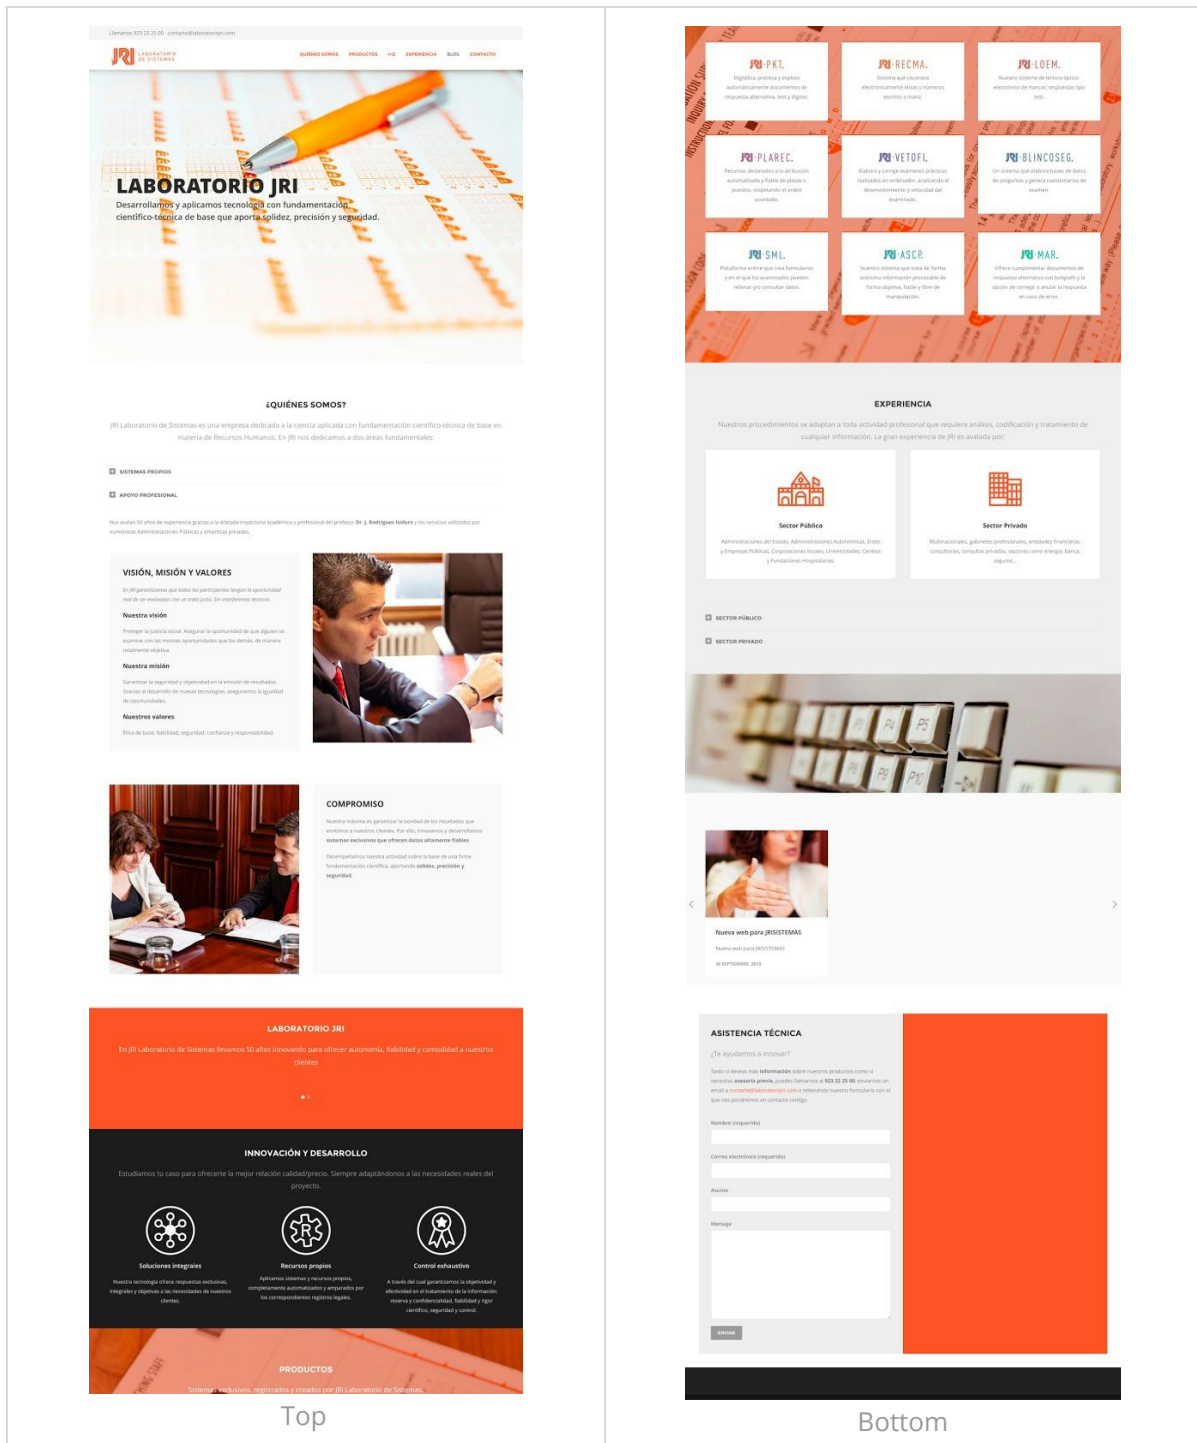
Llámenos 923 22 25 00 · contacto@laboratoriojri.com

JRI LABORATORIO DE SISTEMAS

QUIÉNES SOMOS PRODUCTOS I+D EXPERIENCIA BLOG CONTACTO

LABORATORIO JRI

Desarrollamos y aplicamos tecnología con fundamentación científico-técnica de base que aporta solidez, precisión y seguridad.

¿QUIÉNES SOMOS?

JRI Laboratorio de Sistemas es una empresa dedicada a la ciencia aplicada con fundamentación científico-técnica de base en materia de Recursos Humanos. En JRI nos dedicamos a dos áreas fundamentales:

SISTEMAS PROPIOS

APOYO PROFESIONAL

Nos avalan 50 años de experiencia gracias a la dilatada trayectoria académica y profesional del profesor Dr. J. Rodríguez Isidoro y los servicios utilizados por numerosas Administraciones Públicas y empresas privadas.

VISIÓN, MISIÓN Y VALORES

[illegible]

Nuestra visión

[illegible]

Nuestra misión

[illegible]

Nuestros valores

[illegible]

COMPROMISO

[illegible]

LABORATORIO JRI

En JRI Laboratorio de Sistemas llevamos 50 años innovando para ofrecer autonomía, fiabilidad y comodidad a nuestros clientes

INNOVACIÓN Y DESARROLLO

Estudiamos tu caso para ofrecerte la mejor relación calidad/precio. Siempre adaptándonos a las necesidades reales del proyecto.

Soluciones integrales

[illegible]

Recursos propios

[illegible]

Control exhaustivo

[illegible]

PRODUCTOS

Sistemas exclusivos, registrados y creados por JRI Laboratorio de Sistemas.

Top

JRI·PKT.

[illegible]

JRI·RECMA.

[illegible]

JRI·LOEM.

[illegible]

JRI·PLAREC.

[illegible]

JRI·VETOFI.

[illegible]

JRI·BLINCOSEG.

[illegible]

JRI·SML.

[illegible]

JRI·ASCR.

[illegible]

JRI·MAR.

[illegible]

EXPERIENCIA

Nuestros procedimientos se adaptan a toda actividad profesional que requiera análisis, codificación y tratamiento de cualquier información. La gran experiencia de JRI es avalada por:

Sector Público

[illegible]

Sector Privado

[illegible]

SECTOR PÚBLICO

SECTOR PRIVADO

Nueva web para JRISISTEMAS

Nueva web para JRISISTEMAS

30 SEPTIEMBRE, 2013

ASISTENCIA TÉCNICA

¿Te ayudamos a innovar?

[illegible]

Nombre (requerido)

Correo electrónico (requerido)

Asunto

Mensaje

ENVIAR

Bottom